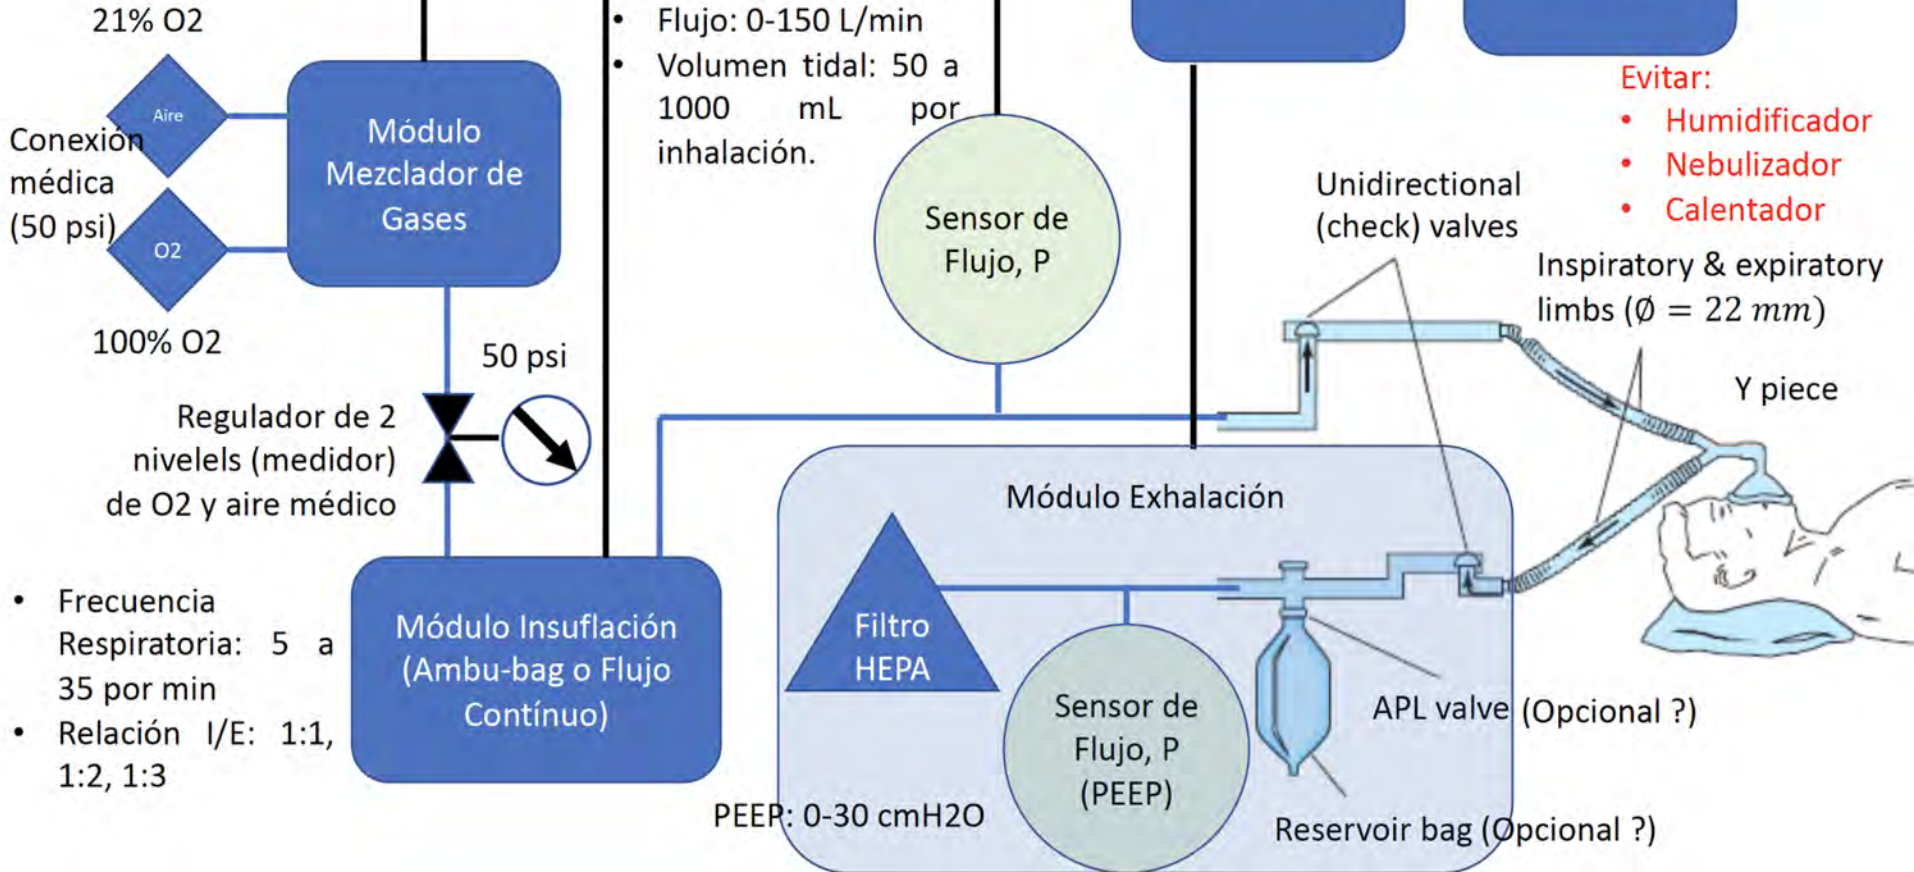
21% O2

Aire

Conexión médica (50 psi)

O2

100% O2

Módulo Mezclador de Gases

50 psi

Regulador de 2 nivelels (medidor) de O2 y aire médico

• Frecuencia Respiratoria: 5 a 35 por min
• Relación I/E: 1:1, 1:2, 1:3

Módulo Insuflación (Ambu-bag o Flujo Contínuo)

• Flujo: 0-150 L/min
• Volumen tidal: 50 a 1000 mL por inhalación.

Sensor de Flujo, P

Evitar:
• Humidificador
• Nebulizador
• Calentador

Unidirectional (check) valves

Inspiratory & expiratory limbs ($\emptyset = 22\ mm$)

Y piece

Módulo Exhalación

Filtro HEPA

Sensor de Flujo, P (PEEP)

APL valve (Opcional ?)

PEEP: 0-30 cmH2O

Reservoir bag (Opcional ?)